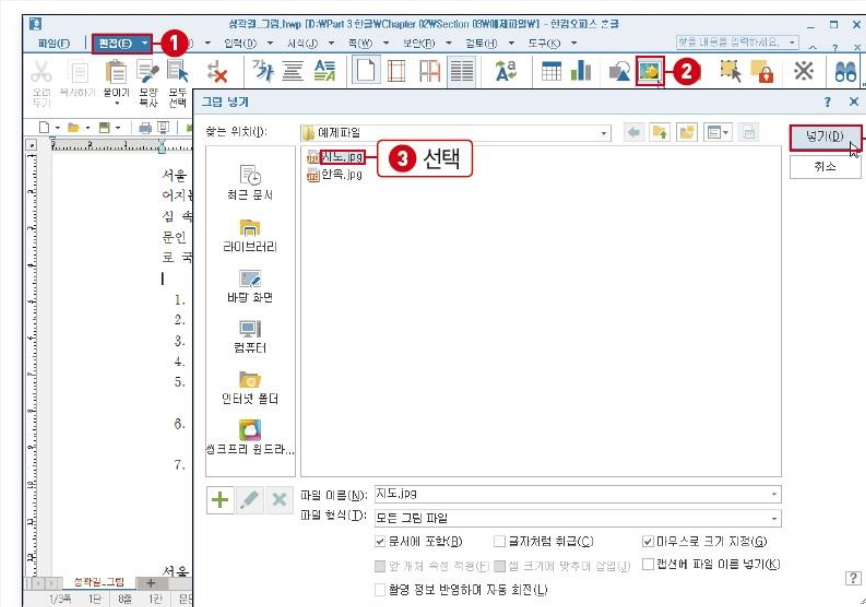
성곽길_그림.hwp [D:₩Part 3 한글₩Chapter 02₩Section 03₩예제파일₩] - 한컴오피스 한글

파일(F) 편집(E) 1 입력(D) 서식(J) 쪽(W) 보안(R) 검토(H) 도구(K)

찾을 내용을 입력하세요.

오려두기 복사하기 붙이기 모양복사 모두선택

2

그림 넣기

찾는 위치(I): 예제파일

최근 문서
라이브러리
바탕 화면
컴퓨터
인터넷 폴더
씽크프리 원드라...

지도.jpg 3 선택
한옥.jpg

넣기(D)
취소

파일 이름(N): 지도.jpg
파일 형식(T): 모든 그림 파일

문서에 포함(B)
글자처럼 취급(C)
마우스로 크기 지정(G)
앞 개체 속성 적용(E)
셀 크기에 맞추어 삽입(J)
캡션에 파일 이름 넣기(K)
촬영 정보 반영하여 자동 회전(L)

서울
어지
십 속
문인
로 국

1.
2.
3.
4.
5.
6.
7.

서울

성곽길_그림

1/3쪽 1단 8줄 1칸